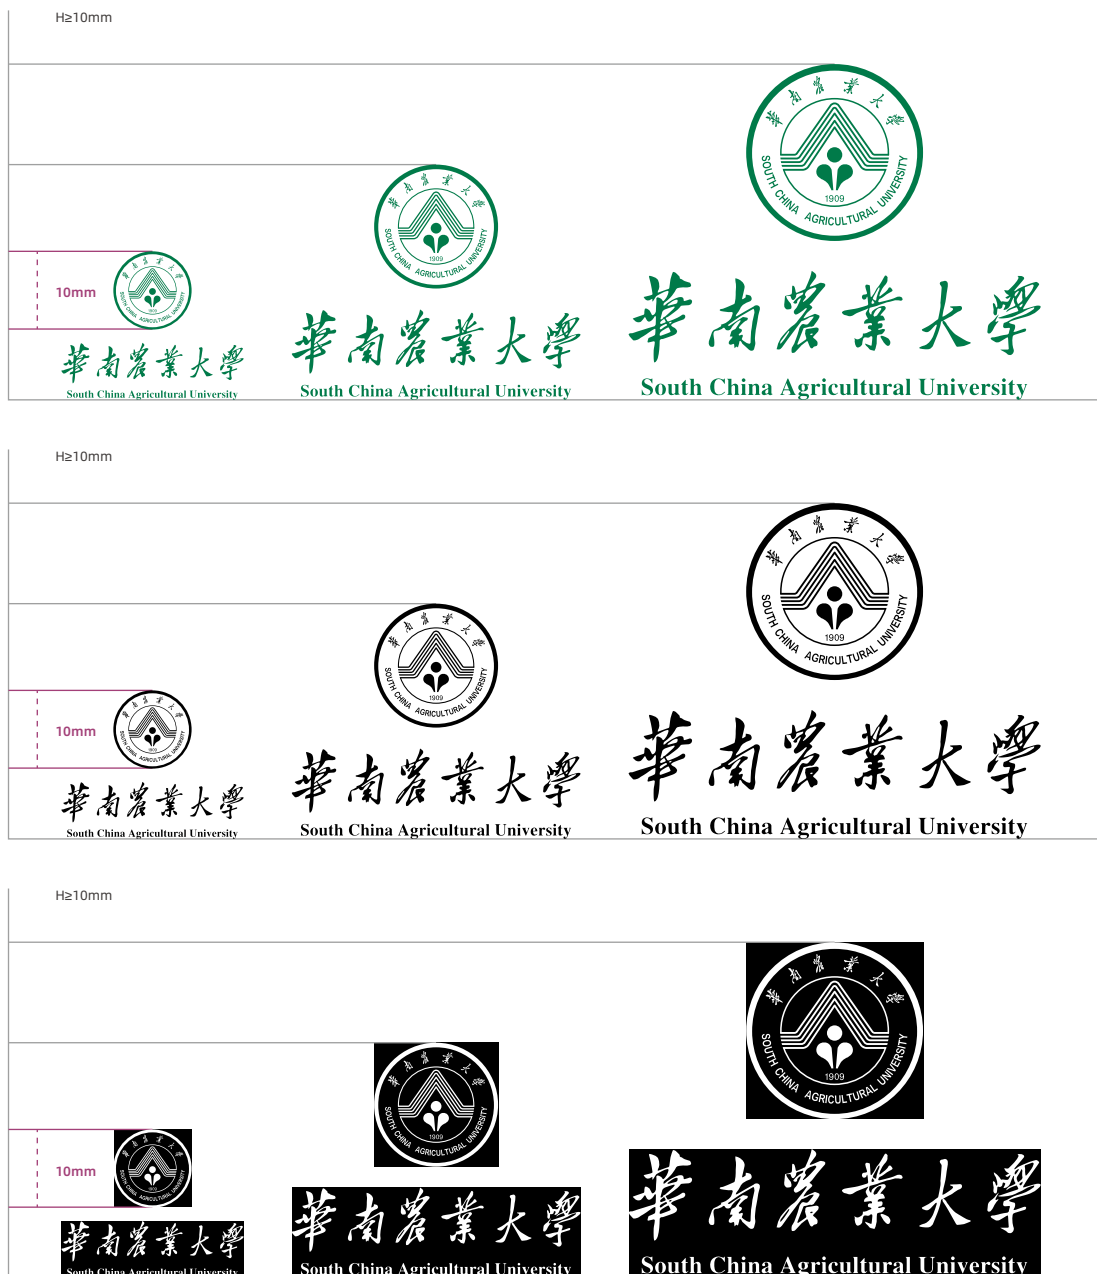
H≥10mm

10mm

華南農業大學
South China Agricultural University
華南農業大學
South China Agricultural University
華南農業大學
South China Agricultural University

H≥10mm

10mm

華南農業大學
South China Agricultural University
華南農業大學
South China Agricultural University
華南農業大學
South China Agricultural University

H≥10mm

10mm

華南農業大學
South China Agricultural University
華南農業大學
South China Agricultural University
華南農業大學
South China Agricultural University